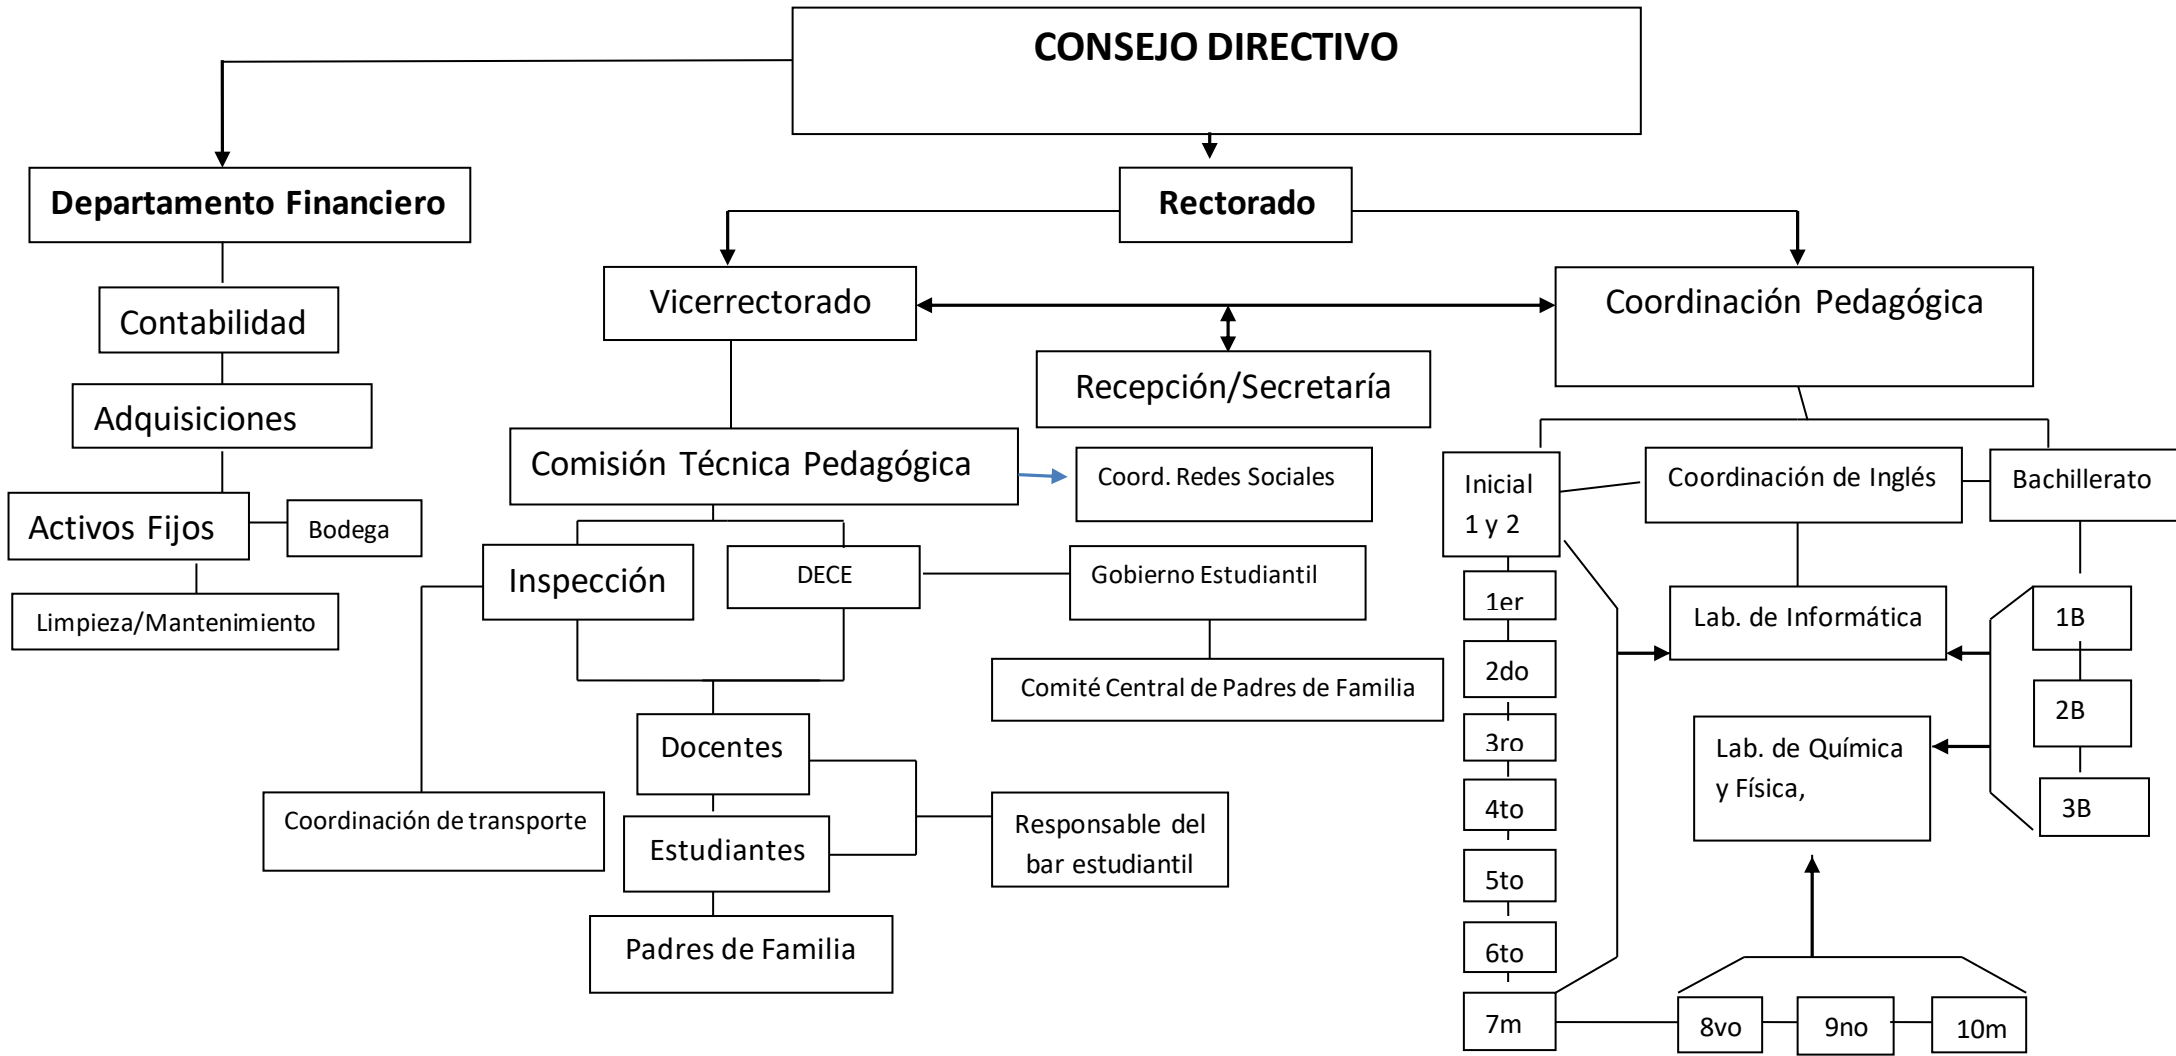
CONSEJO DIRECTIVO

Departamento Financiero

Contabilidad

Adquisiciones

Activos Fijos

Bodega

Limpieza/Mantenimiento

Rectorado

Vicerrectorado

Recepción/Secretaría

Coordinación Pedagógica

Comisión Técnica Pedagógica

Coord. Redes Sociales

Inspección

DECE

Gobierno Estudiantil

Comité Central de Padres de Familia

Docentes

Estudiantes

Padres de Familia

Coordinación de transporte

Responsable del bar estudiantil

Inicial 1 y 2

Coordinación de Inglés

Bachillerato

1er

2do

3ro

4to

5to

6to

7m

Lab. de Informática

1B

2B

3B

Lab. de Química y Física,

8vo

9no

10m